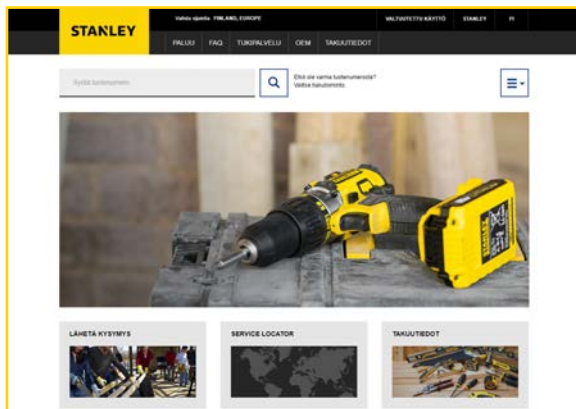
STANLEY

Valittu sijainti: FINLAND, EUROPE

VALTUUTETTU KÄYTTÖ

STANLEY

FI

PALUU

FAQ

TUKIPALVELU

OEM

TAKUUTIEDOT

Syötä tuotenumero

Etkö ole varma tuotenumerosta? Valitse tuoteluettelo

LÄHETÄ KYSYMYS

SERVICE LOCATOR

TAKUUTIEDOT